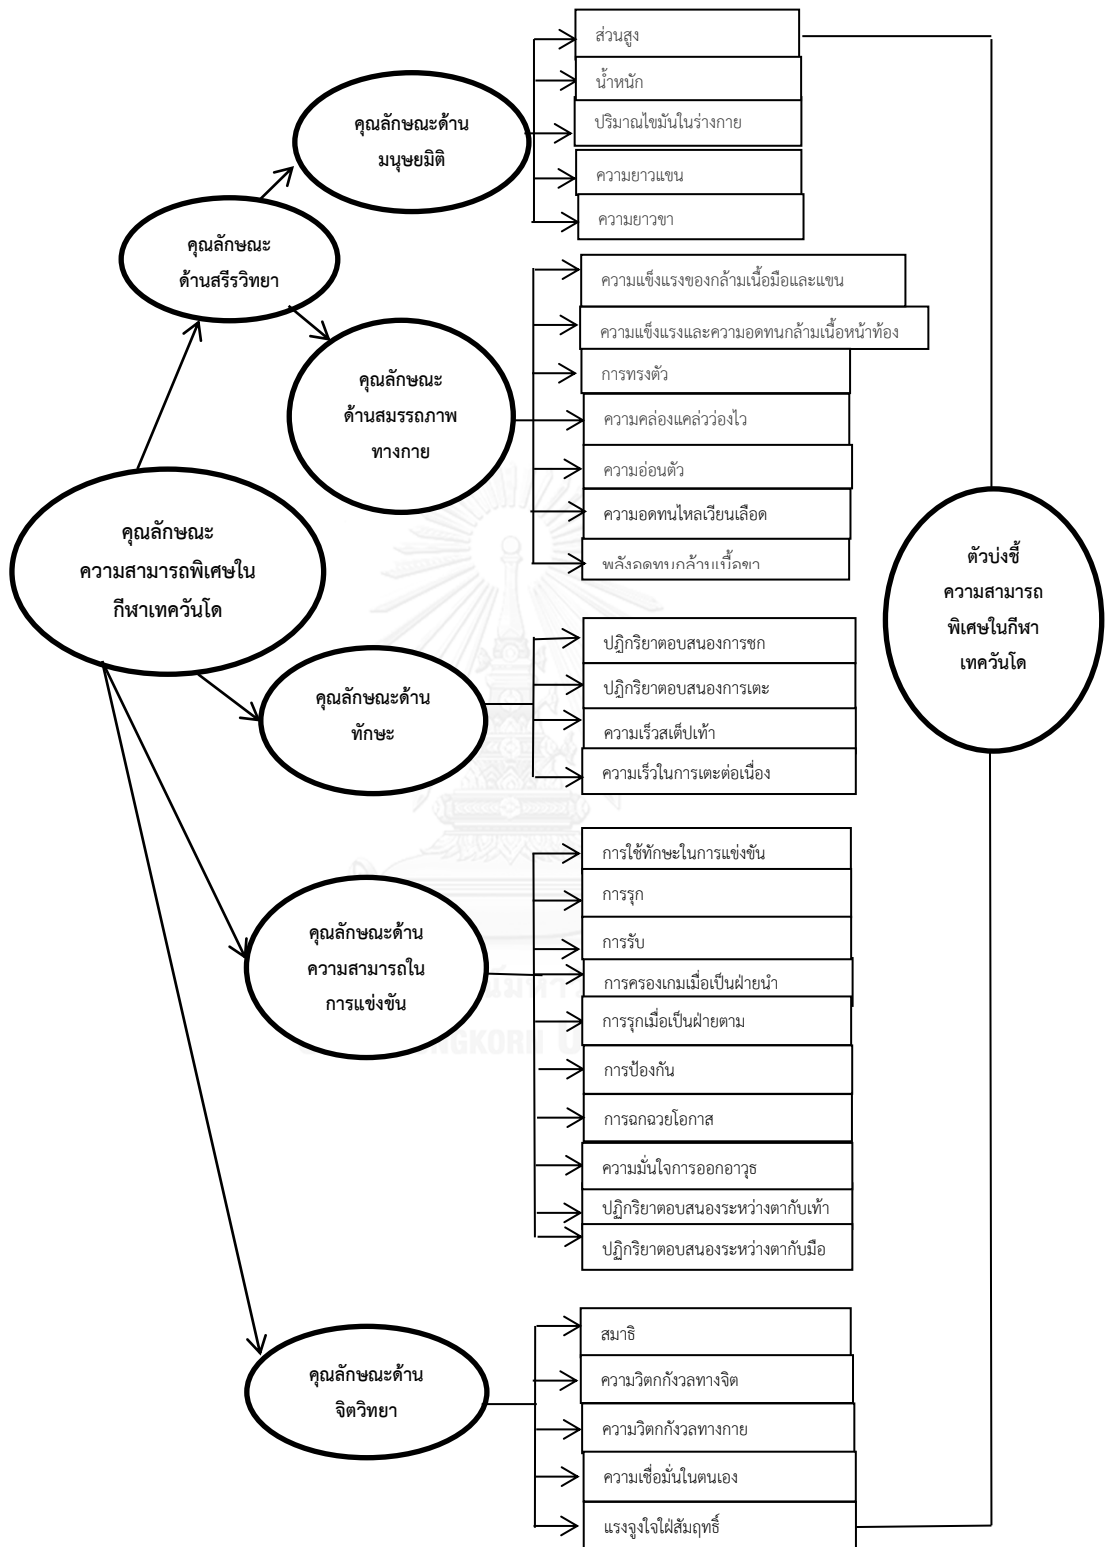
คุณลักษณะความสามารถพิเศษในกีฬาเทควันโด

คุณลักษณะด้านสรีรวิทยา

คุณลักษณะด้านมนุษยมิติ

ส่วนสูง

น้ำหนัก

ปริมาณไขมันในร่างกาย

ความยาวแขน

ความยาวขา

คุณลักษณะด้านสมรรถภาพทางกาย

ความแข็งแรงของกล้ามเนื้อมือและแขน

ความแข็งแรงและความอดทนกล้ามเนื้อหน้าท้อง

การทรงตัว

ความคล่องแคล่วว่องไว

ความอ่อนตัว

ความอดทนไหลเวียนเลือด

พลังอดทนกล้ามเนื้อขา

คุณลักษณะด้านทักษะ

ปฏิกริยาตอบสนองการชก

ปฏิกริยาตอบสนองการเตะ

ความเร็วสเต็ปเท้า

ความเร็วในการเตะต่อเนื่อง

คุณลักษณะด้านความสามารถในการแข่งขัน

การใช้ทักษะในการแข่งขัน

การรุก

การรับ

การครองเกมเมื่อเป็นฝ่ายนำ

การรุกเมื่อเป็นฝ่ายตาม

การป้องกัน

การฉกฉวยโอกาส

ความมั่นใจการออกอาวุธ

ปฏิกริยาตอบสนองระหว่างตากับเท้า

ปฏิกริยาตอบสนองระหว่างตากับมือ

คุณลักษณะด้านจิตวิทยา

สมาธิ

ความวิตกกังวลทางจิต

ความวิตกกังวลทางกาย

ความเชื่อมั่นในตนเอง

แรงจูงใจใฝ่สัมฤทธิ์

ตัวบ่งชี้ความสามารถพิเศษในกีฬาเทควันโด